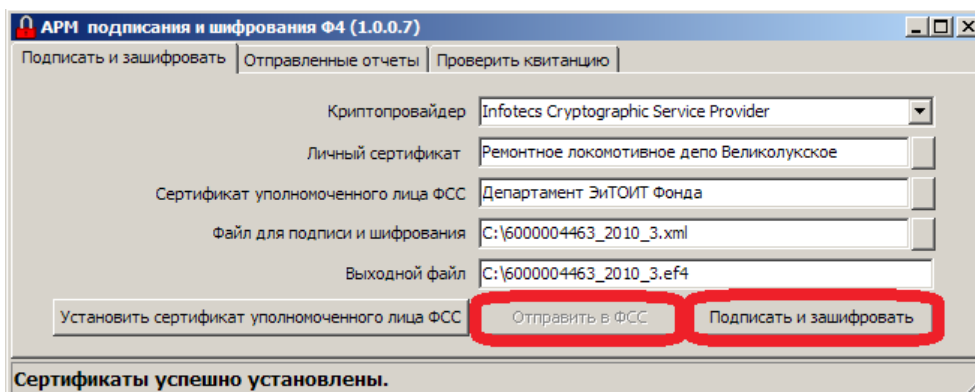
АРМ подписания и шифрования Ф4 (1.0.0.7)

Подписать и зашифровать | Отправленные отчеты | Проверить квитанцию

Криптопровайдер Infotecs Cryptographic Service Provider

Личный сертификат Ремонтное локомотивное депо Великолукское

Сертификат уполномоченного лица ФСС Департамент ЭиТОИТ Фонда

Файл для подписи и шифрования C:\6000004463_2010_3.xml

Выходной файл C:\6000004463_2010_3.ef4

Установить сертификат уполномоченного лица ФСС

Отправить в ФСС

Подписать и зашифровать

Сертификаты успешно установлены.